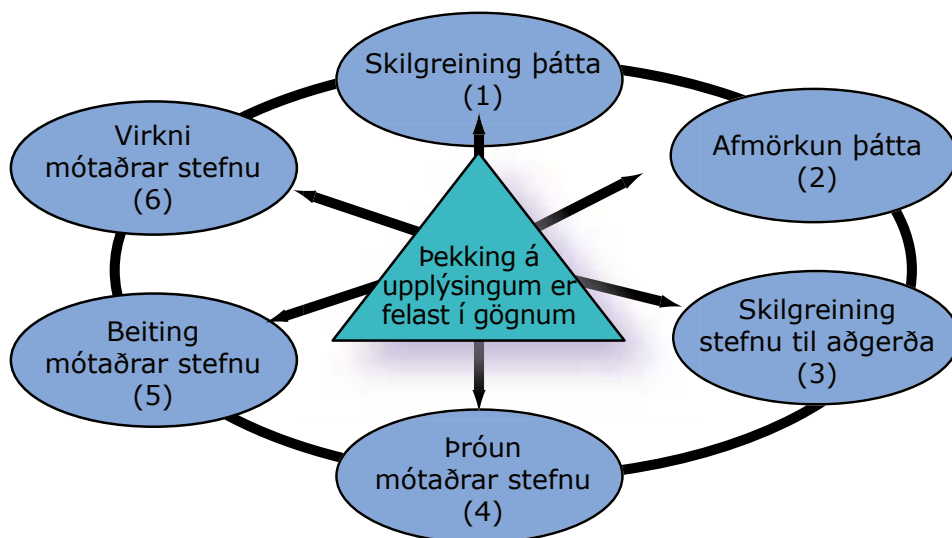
Skilgreining þátta
(1)

Afmörkun þátta
(2)

Skilgreining stefnu til aðgerða
(3)

Þróun mótaðrar stefnu
(4)

Beiting mótaðrar stefnu
(5)

Virkni mótaðrar stefnu
(6)

Þekking á upplýsingum er felast í gögnum